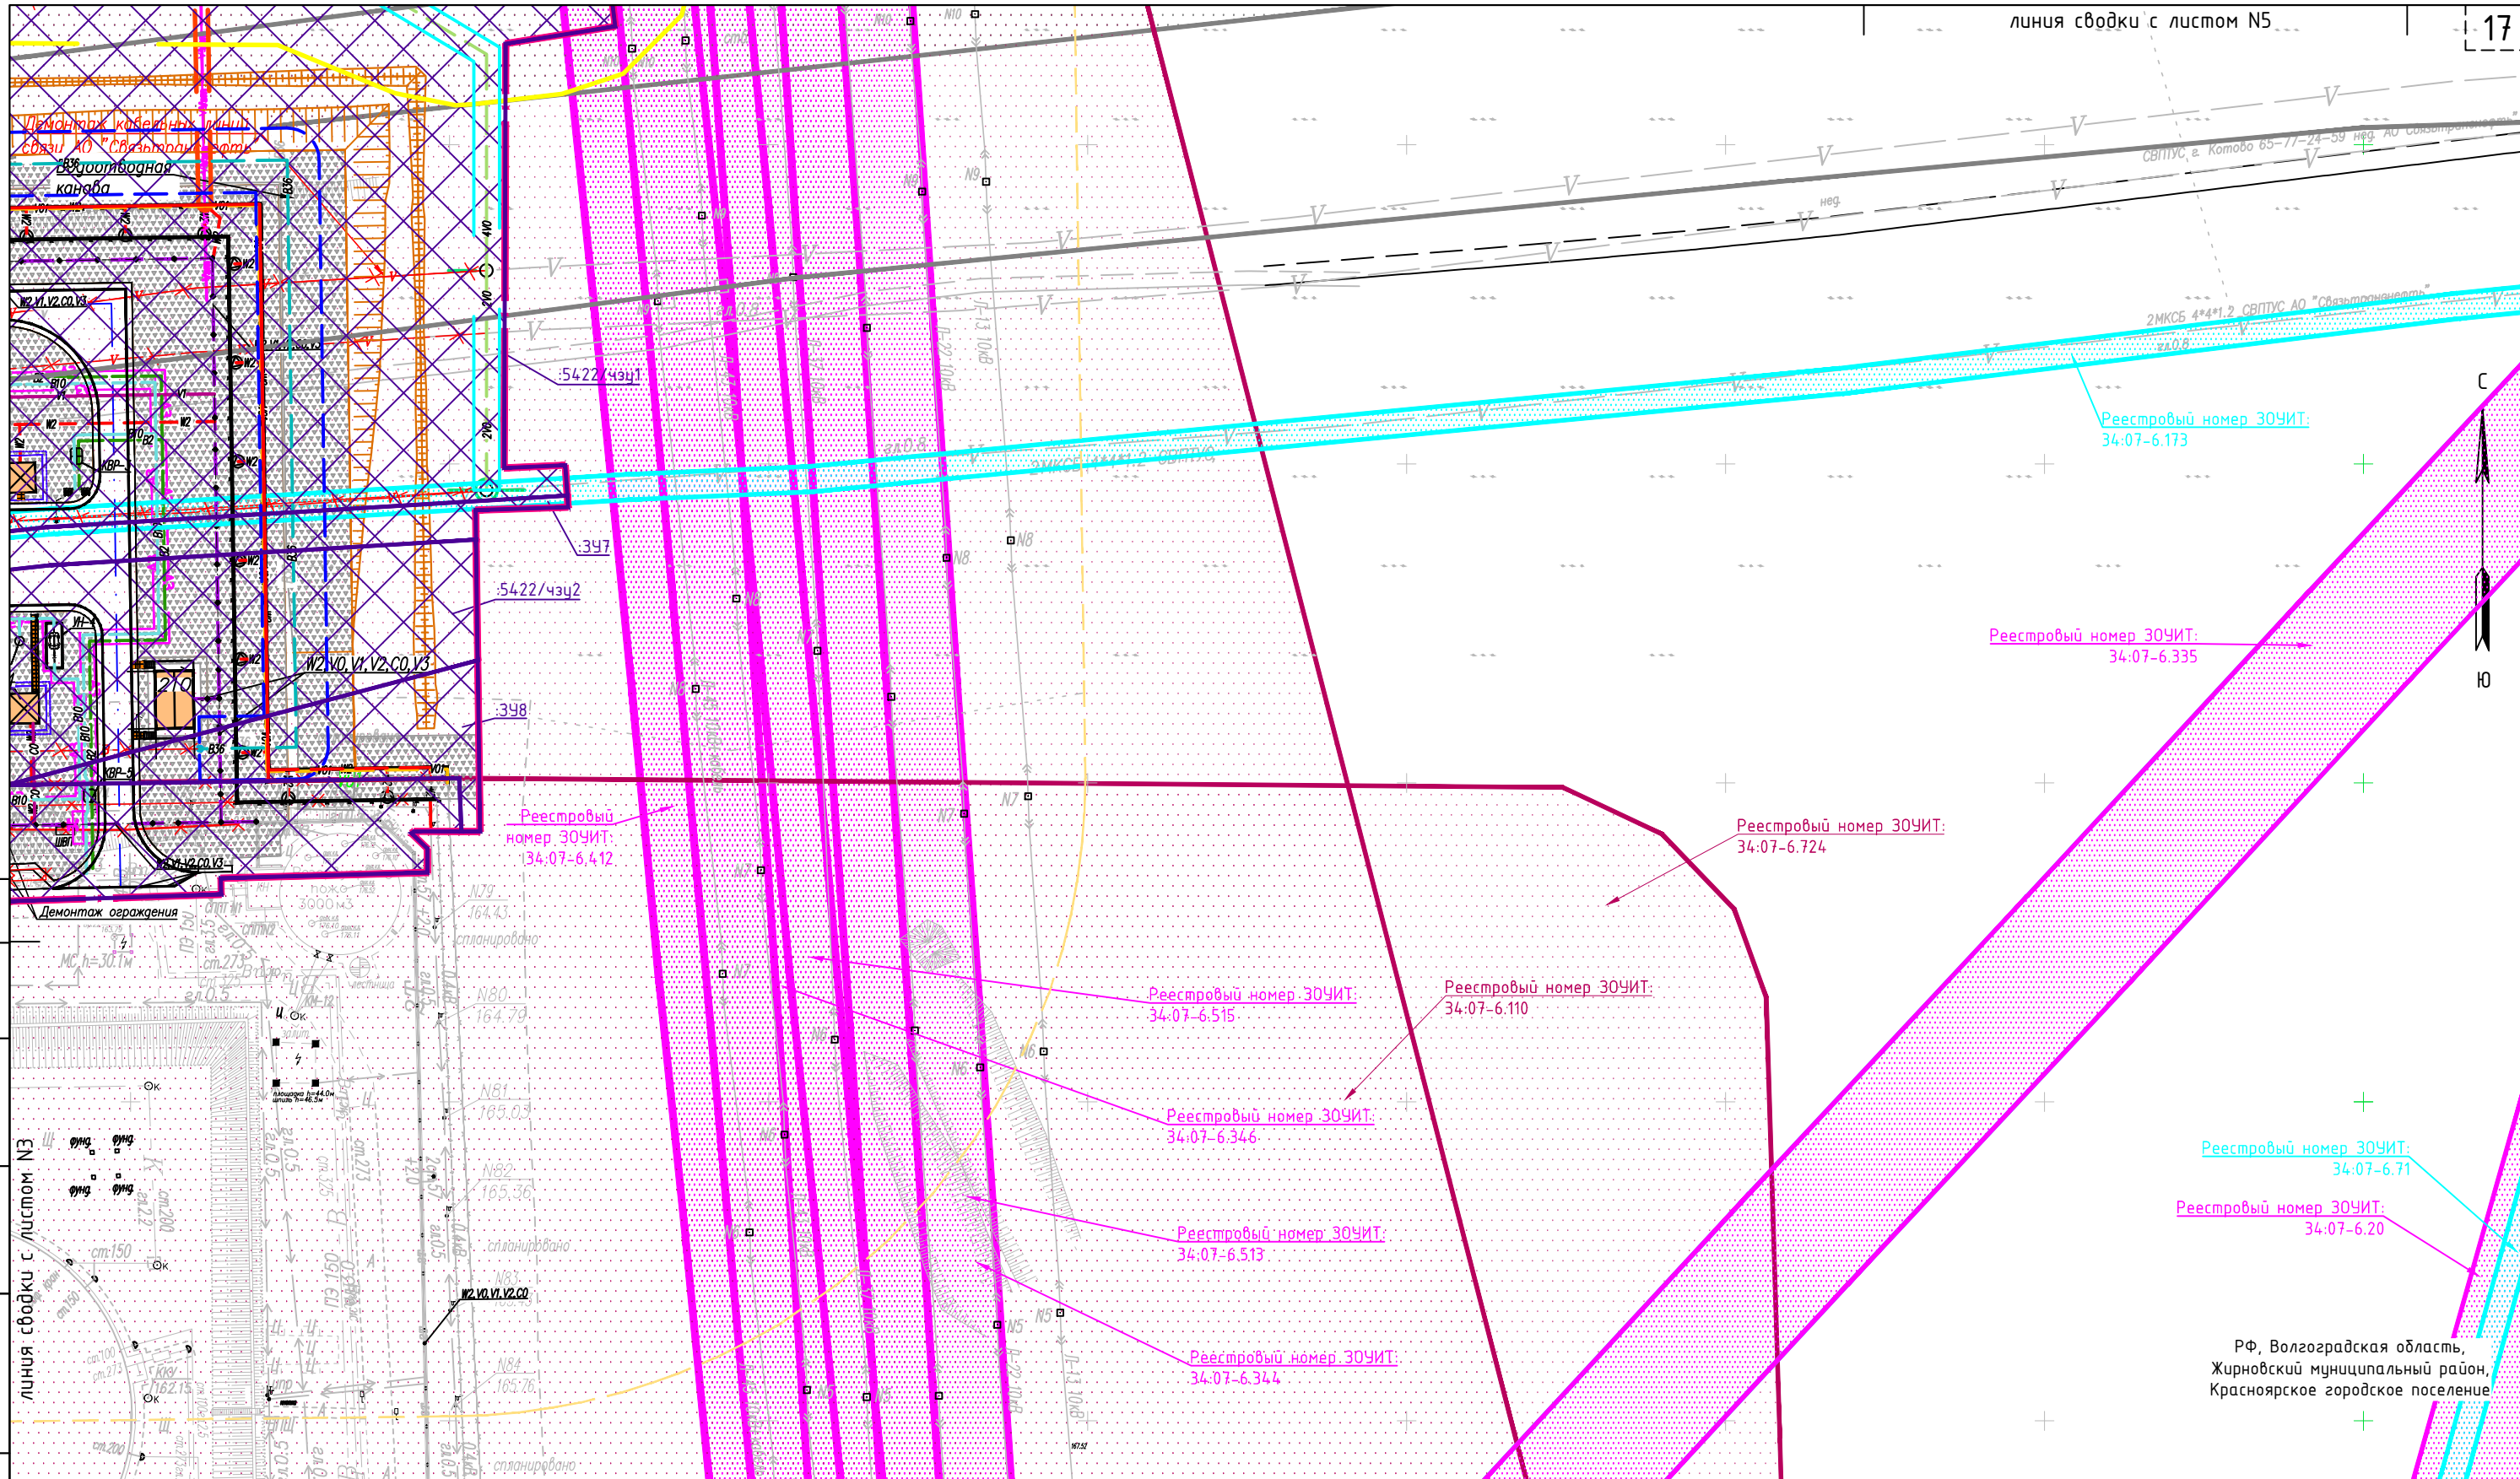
линия сводки с листом N5

17

Демонтаж кабельной линии связи АО "Связьтранснефть"

Водоотводная канава

W2,V1,V2,C0,V3

:5422/чзу1

:3У7

:5422/чзу2

W2,V0,V1,V2,C0,V3

210

:3У8

Реестровый номер ЗОУИТ: 34:07-6.412

Демонтаж ограждения

СВПТУС в. Котово 65-77-24-59 нед. АО "Связьтранснефть"

2МКСБ 4*4*1,2 СВПТУС АО "Связьтранснефть"

Реестровый номер ЗОУИТ: 34:07-6.173

С

Ю

Реестровый номер ЗОУИТ: 34:07-6.335

Реестровый номер ЗОУИТ: 34:07-6.724

Реестровый номер ЗОУИТ: 34:07-6.515

Реестровый номер ЗОУИТ: 34:07-6.110

Реестровый номер ЗОУИТ: 34:07-6.346

Реестровый номер ЗОУИТ: 34:07-6.513

Реестровый номер ЗОУИТ: 34:07-6.344

Реестровый номер ЗОУИТ: 34:07-6.71

Реестровый номер ЗОУИТ: 34:07-6.20

РФ, Волгоградская область, Жирновский муниципальный район, Красноярское городское поселение

линия сводки с листом N3

N10
N9
N8
N7
N6
N5
N79 164.43
N80 164.79
N81 165.03
N82 165.36
N83
N84 165.76
спланировано
W2,V0,V1,V2,C0